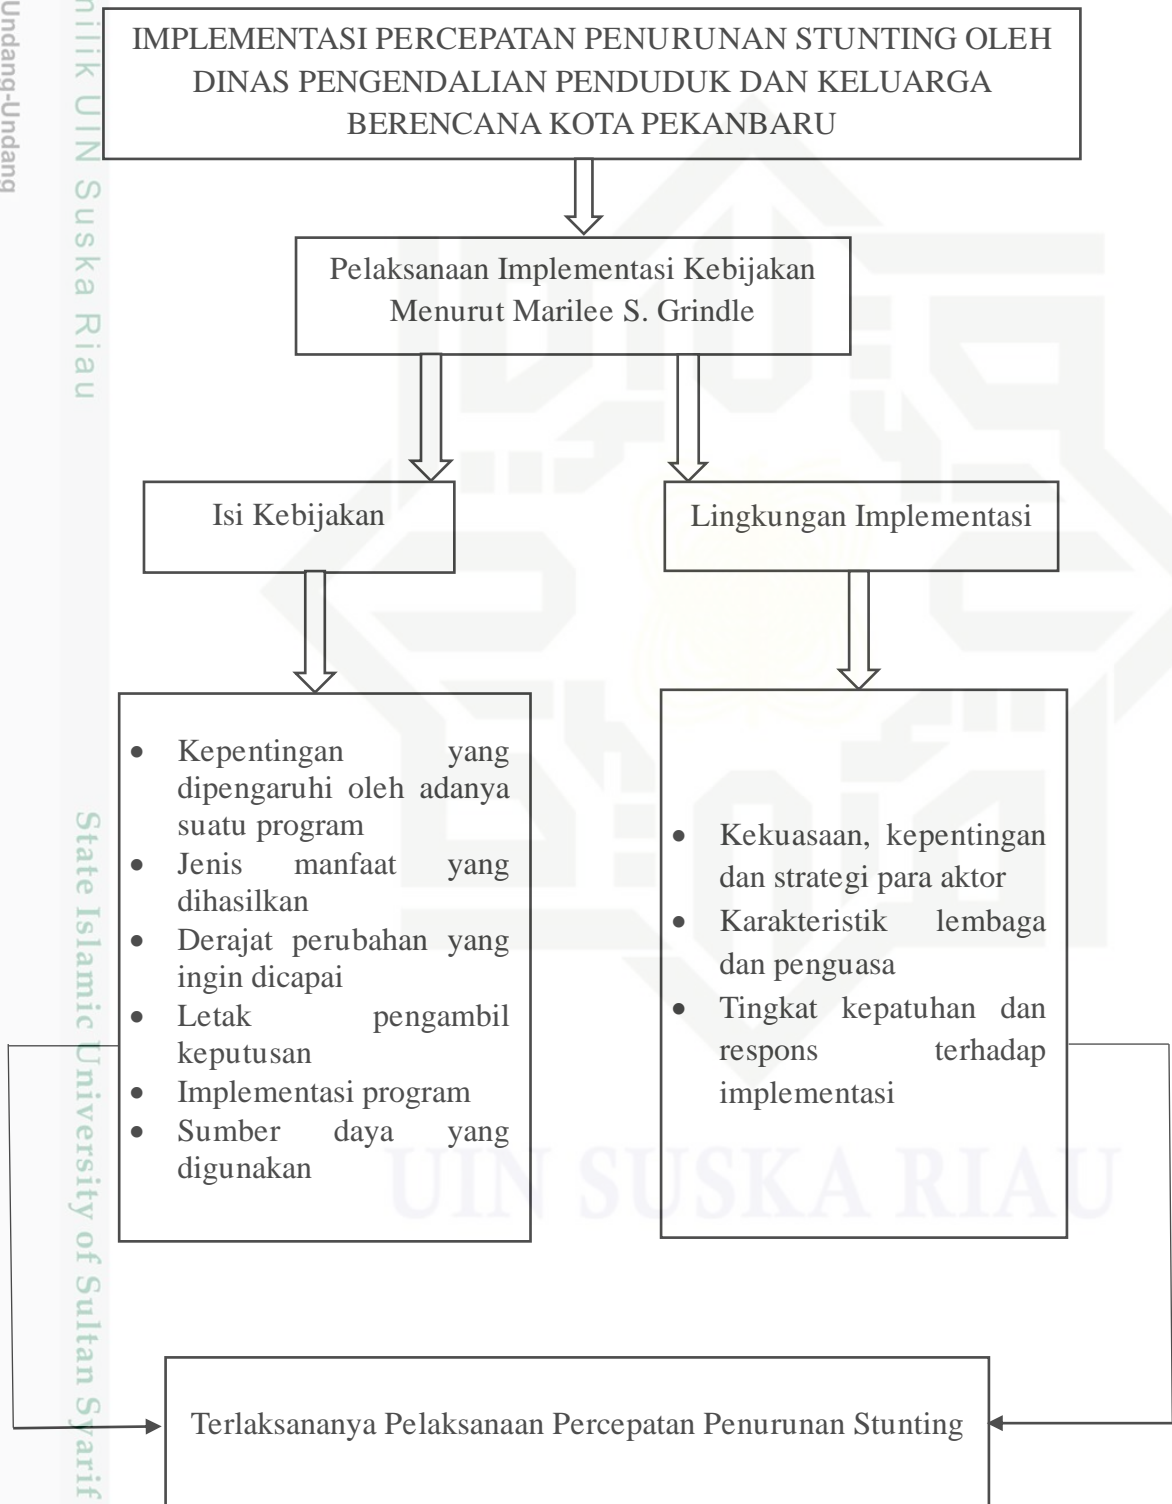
Undang-Undang

milik UIN Suska Riau

IMPLEMENTASI PERCEPATAN PENURUNAN STUNTING OLEH DINAS PENGENDALIAN PENDUDUK DAN KELUARGA BERENCANA KOTA PEKANBARU

Pelaksanaan Implementasi Kebijakan Menurut Marilee S. Grindle

Isi Kebijakan

Lingkungan Implementasi

- Kepentingan yang dipengaruhi oleh adanya suatu program
- Jenis manfaat yang dihasilkan
- Derajat perubahan yang ingin dicapai
- Letak pengambil keputusan
- Implementasi program
- Sumber daya yang digunakan

- Kekuasaan, kepentingan dan strategi para aktor
- Karakteristik lembaga dan penguasa
- Tingkat kepatuhan dan respons terhadap implementasi

Terlaksananya Pelaksanaan Percepatan Penurunan Stunting

State Islamic University of Sultan Syarif

UIN SUSKA RIAU